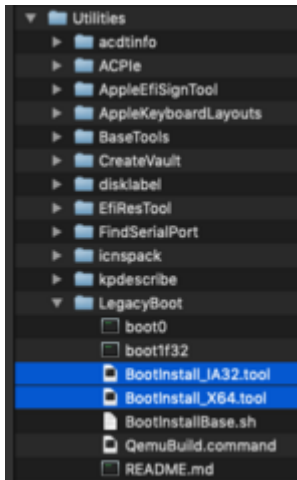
Utilities
acdtinfo
ACPIe
AppleEfiSignTool
AppleKeyboardLayouts
BaseTools
CreateVault
disklabel
EfiResTool
FindSerialPort
icnspack
kpdescribe
LegacyBoot
boot0
boot1f32
BootInstall_IA32.tool
BootInstall_X64.tool
BootInstallBase.sh
QemuBuild.command
README.md